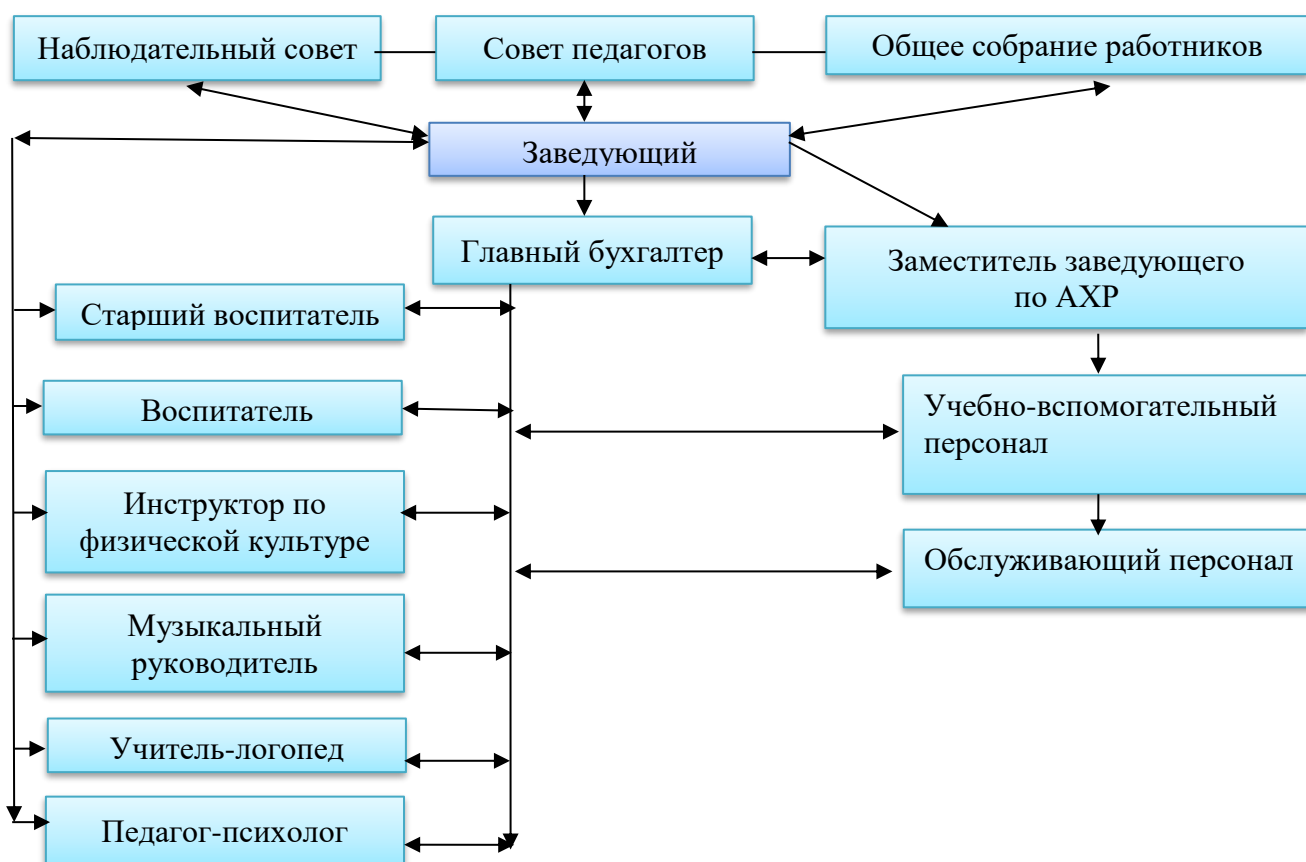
Наблюдательный совет

Совет педагогов

Общее собрание работников

Заведующий

Главный бухгалтер

Заместитель заведующего по АХР

Старший воспитатель

Воспитатель

Учебно-вспомогательный персонал

Инструктор по физической культуре

Обслуживающий персонал

Музыкальный руководитель

Учитель-логопед

Педагог-психолог